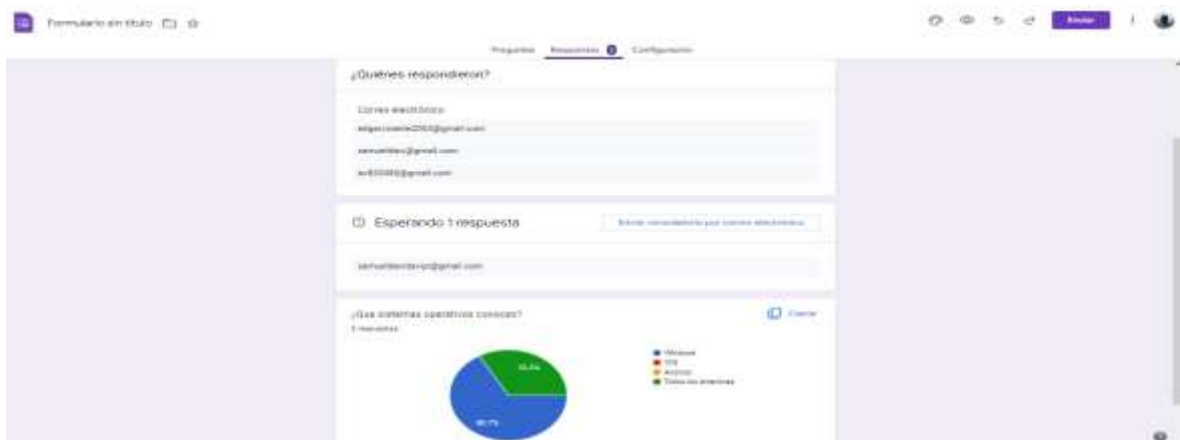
Formulario sin título

Enviar

Preguntas Respuestas 3 Configuración

¿Quiénes respondieron?

Correo electrónico

edgarcosme2003@gmail.com

samueldav@gmail.com

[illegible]@gmail.com

Esperando 1 respuesta

Enviar recordatorio por correo electrónico

samueldavidarojo@gmail.com

¿Que sistemas operativos conoces?

3 respuestas

Copiar

Windows
iOS
Android
Todos los anteriores

33.3%

66.7%